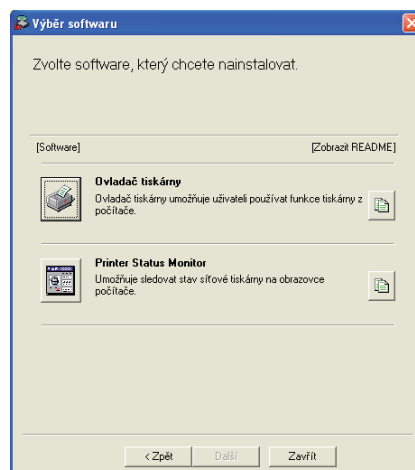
Výběr softwaru

Zvolte software, který chcete nainstalovat.

[Software]

[Zobrazit README]

Ovladač tiskárny

Ovladač tiskárny umožňuje uživateli používat funkce tiskárny z počítače.

Printer Status Monitor

Umožňuje sledovat stav síťové tiskárny na obrazovce počítače.

< Zpět

Další

Zavřít